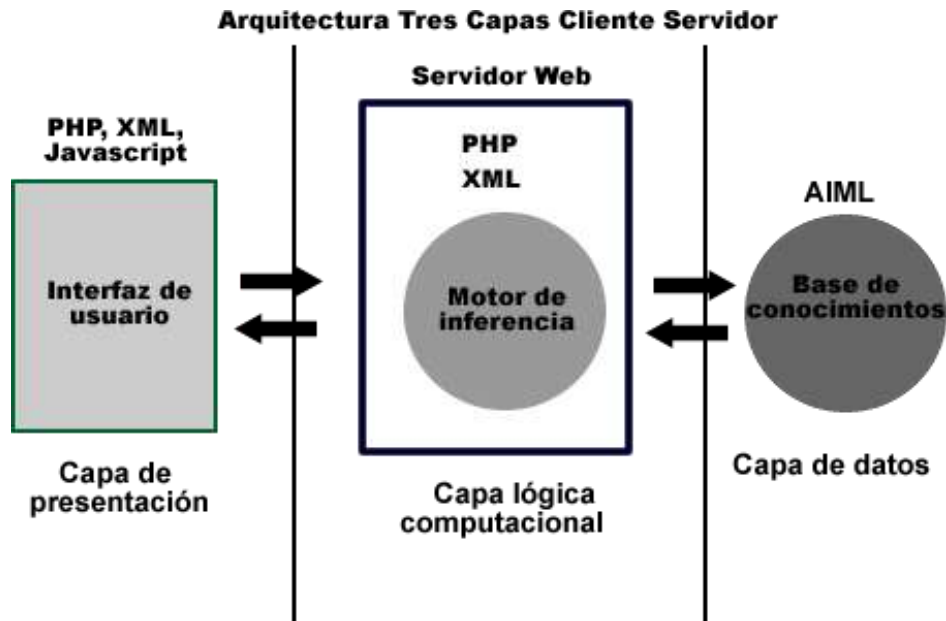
Arquitectura Tres Capas Cliente Servidor

PHP, XML, Javascript

Interfaz de usuario

Capa de presentación

Servidor Web

PHP
XML

Motor de inferencia

Capa lógica computacional

AIML

Base de conocimientos

Capa de datos